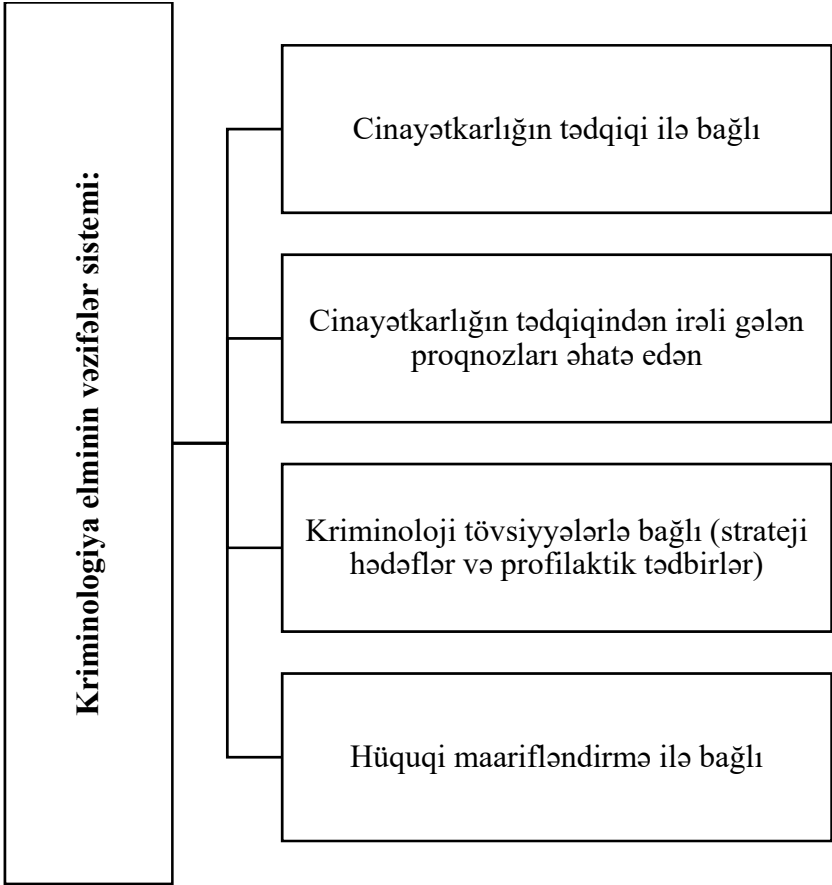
Kriminologiya elminin vəzifələr sistemi:

Cinayətkarlığın tədqiqi ilə bağlı

Cinayətkarlığın tədqiqindən irəli gələn proqnozları əhatə edən

Kriminoloji tövsiyyələrlə bağlı (strateji hədəflər və profilaktik tədbirlər)

Hüquqi maarifləndirmə ilə bağlı